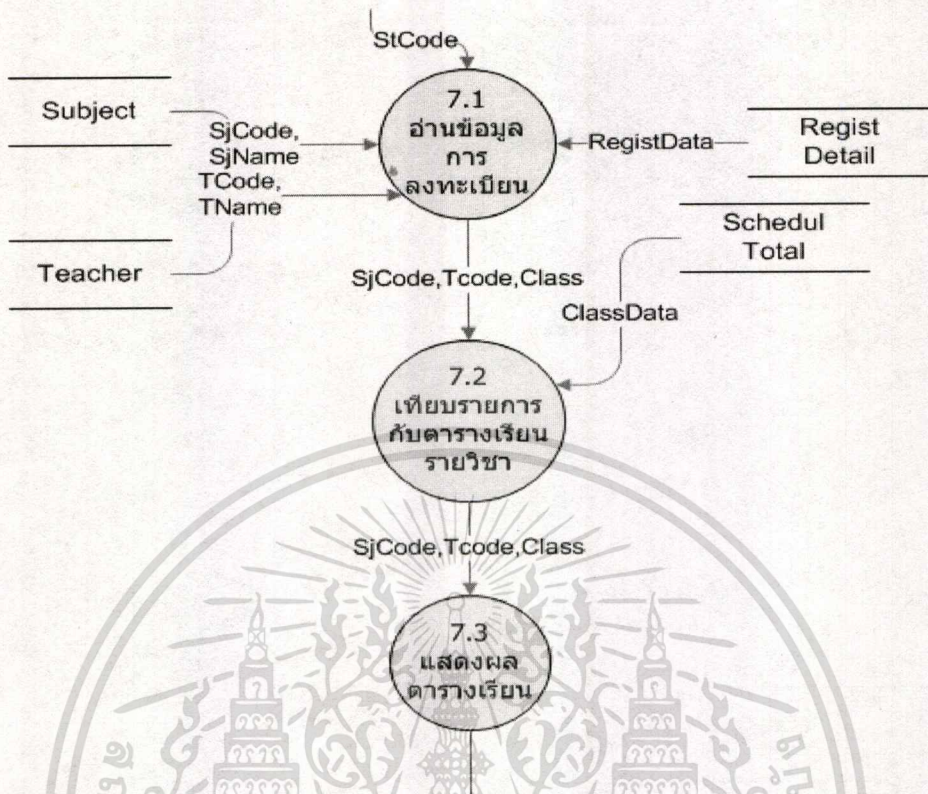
StCode

Subject

SjCode, SjName

TCode, TName

Teacher

7.1 อ่านข้อมูล การ ลงทะเบียน

RegistData

Regist Detail

Schedul Total

SjCode,Tcode,Class

ClassData

7.2 เทียบรายการ กับตารางเรียน รายวิชา

SjCode,Tcode,Class

7.3 แสดงผล ตารางเรียน